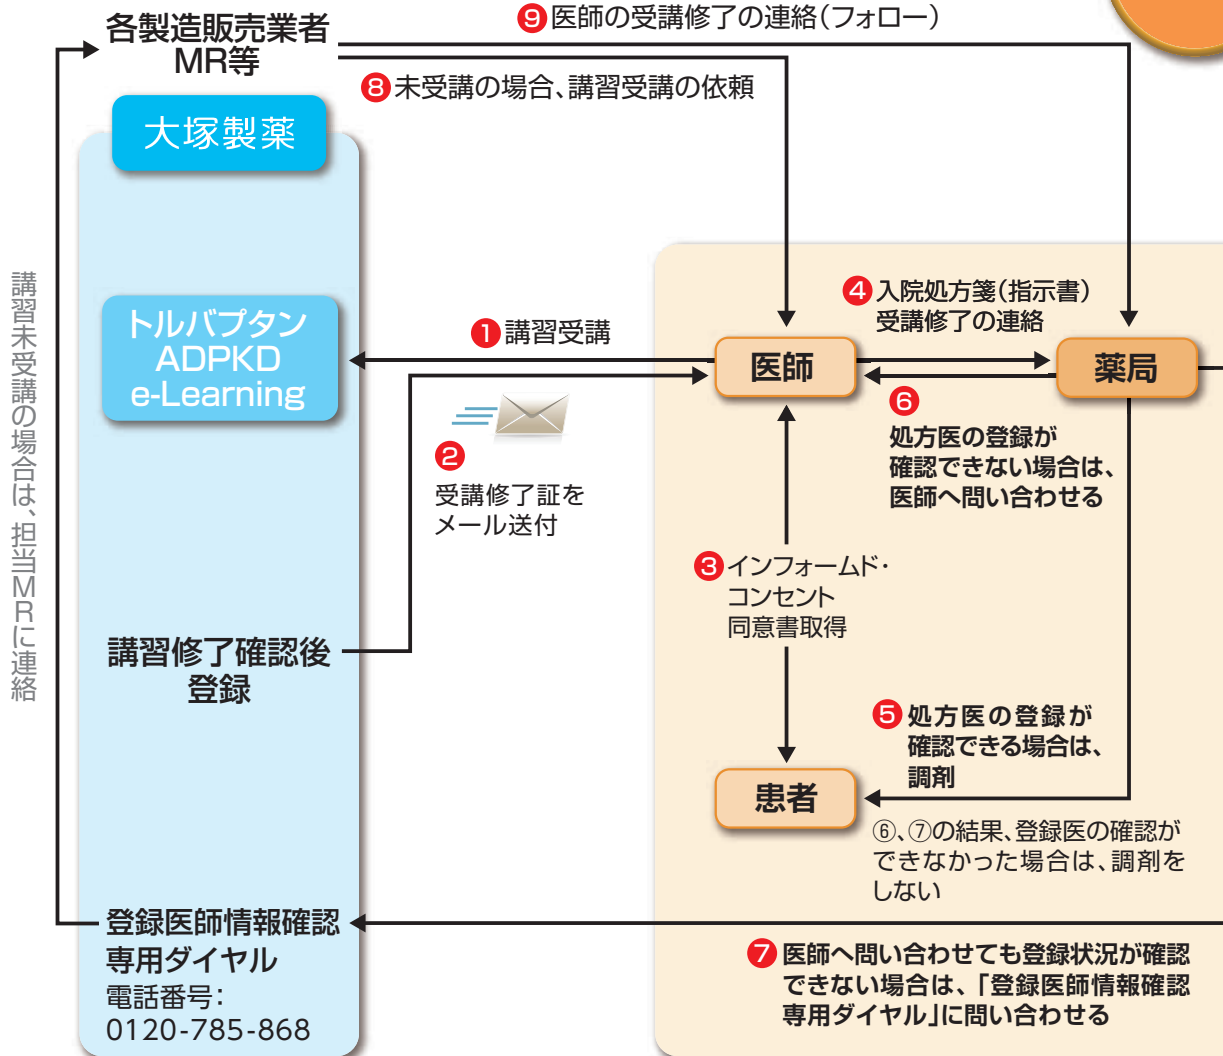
各製造販売業者
MR等

❾医師の受講修了の連絡(フォロー)

❽未受講の場合、講習受講の依頼

大塚製薬

講習未受講の場合は、担当MRに連絡

トルバプタン
ADPKD
e-Learning

❶講習受講

❷
受講修了証を
メール送付

講習修了確認後
登録

登録医師情報確認
専用ダイヤル
電話番号:
0120-785-868

❹入院処方箋(指示書)
受講修了の連絡

医師

薬局

❻
処方医の登録が
確認できない場合は、
医師へ問い合わせる

❸インフォームド・
コンセント
同意書取得

❺処方医の登録が
確認できる場合は、
調剤

患者

⑥、⑦の結果、登録医の確認が
できなかった場合は、調剤を
しない

❼医師へ問い合わせても登録状況が確認
できない場合は、「登録医師情報確認
専用ダイヤル」に問い合わせる